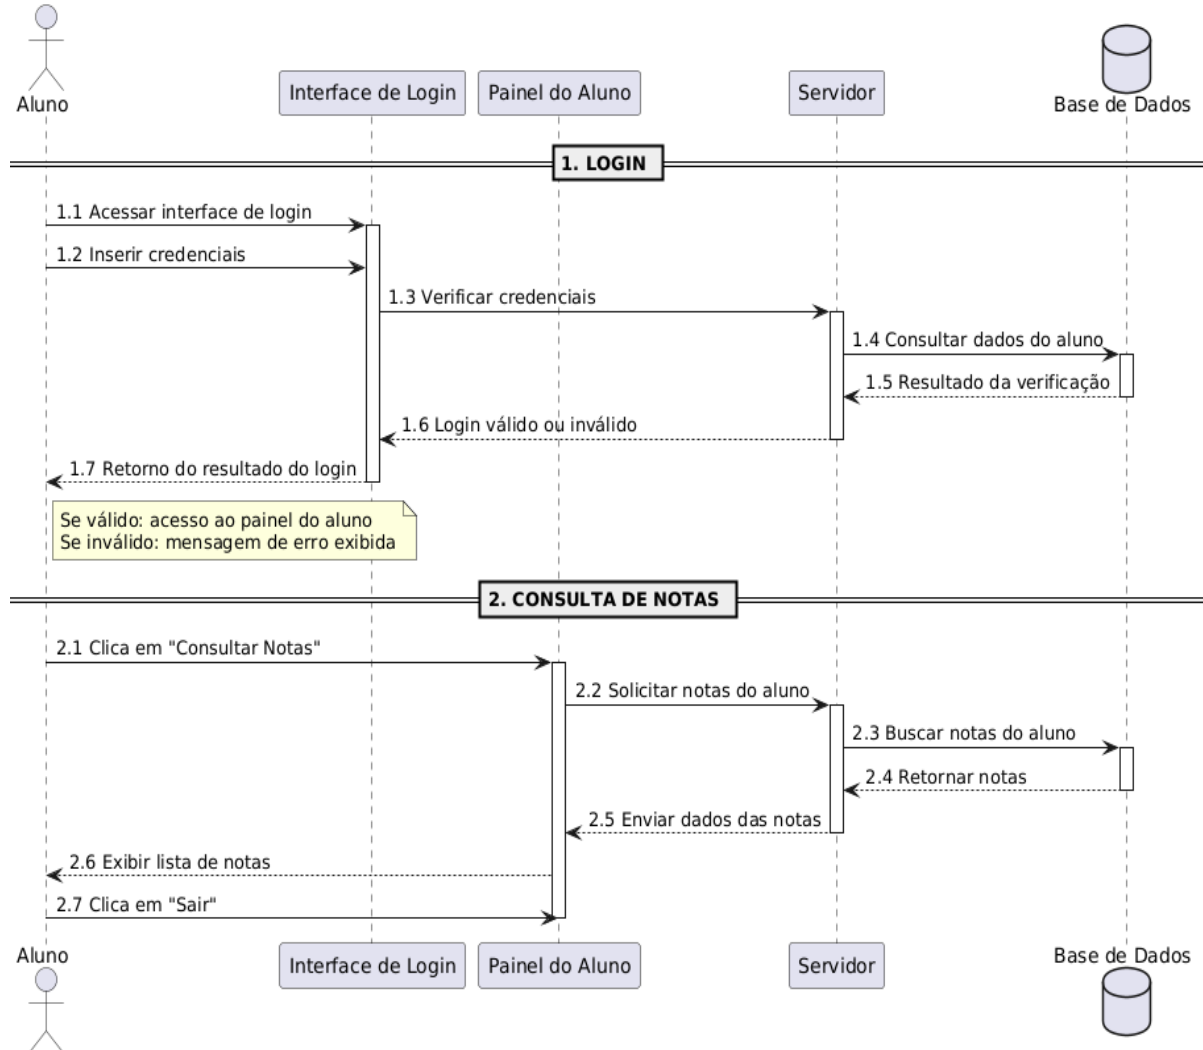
Aluno

Interface de Login

Painel do Aluno

Servidor

Base de Dados

1. LOGIN

1.1 Acessar interface de login

1.2 Inserir credenciais

1.3 Verificar credenciais

1.4 Consultar dados do aluno

1.5 Resultado da verificação

1.6 Login válido ou inválido

1.7 Retorno do resultado do login

Se válido: acesso ao painel do aluno
Se inválido: mensagem de erro exibida

2. CONSULTA DE NOTAS

2.1 Clica em "Consultar Notas"

2.2 Solicitar notas do aluno

2.3 Buscar notas do aluno

2.4 Retornar notas

2.5 Enviar dados das notas

2.6 Exibir lista de notas

2.7 Clica em "Sair"

Aluno

Interface de Login

Painel do Aluno

Servidor

Base de Dados